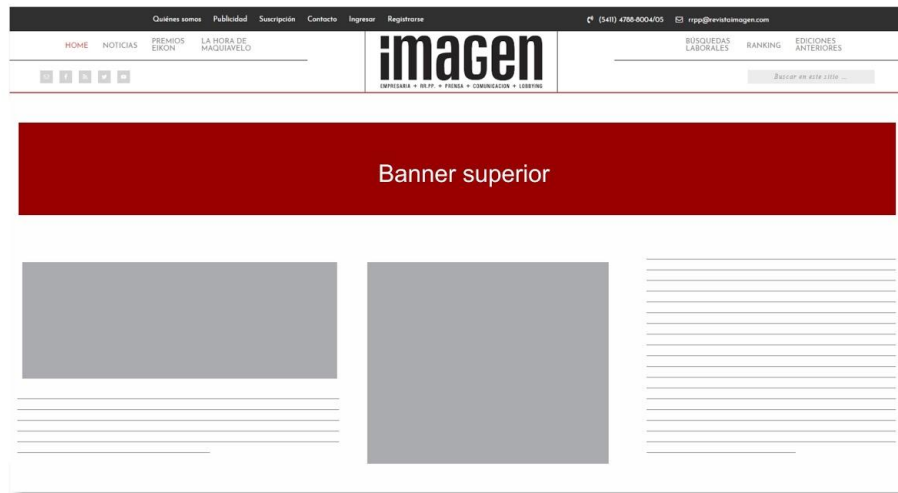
Quiénes somos Publicidad Suscripción Contacto Ingresar Registrarse (5411) 4788-8004/05 rrpp@revistaimagen.com

HOME NOTICIAS PREMIOS EIKON LA HORA DE MAQUIAVELO

iMAGEN
EMPRESARIA + RR.PP. + PRENSA + COMUNICACION + LOBBYING

BÚSQUEDAS LABORALES RANKING EDICIONES ANTERIORES

Buscar en este sitio ...

Banner superior